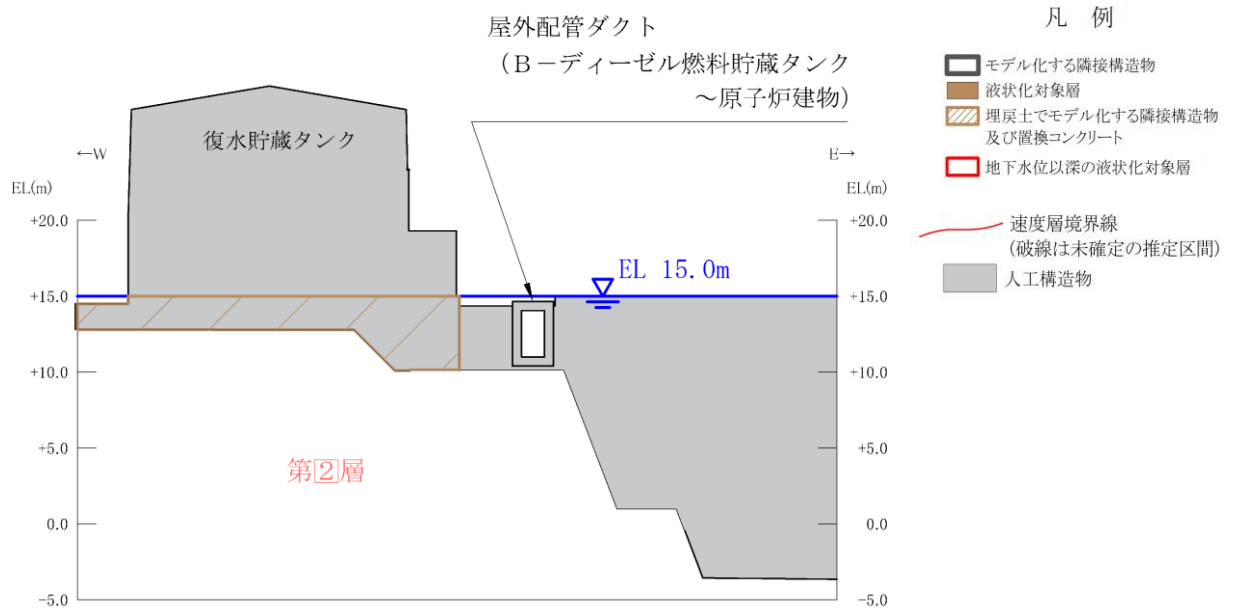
屋外配管ダクト
（Ｂ－ディーゼル燃料貯蔵タンク
～原子炉建物）

凡　例

モデル化する隣接構造物
液状化対象層
埋戻土でモデル化する隣接構造物及び置換コンクリート
地下水位以深の液状化対象層
速度層境界線
（破線は未確定の推定区間）
人工構造物

復水貯蔵タンク

←W

E→

EL(m)

EL(m)

+20.0

+20.0

EL 15.0m

+15.0

+15.0

+10.0

+10.0

+5.0

+5.0

第2層

0.0

0.0

-5.0

-5.0